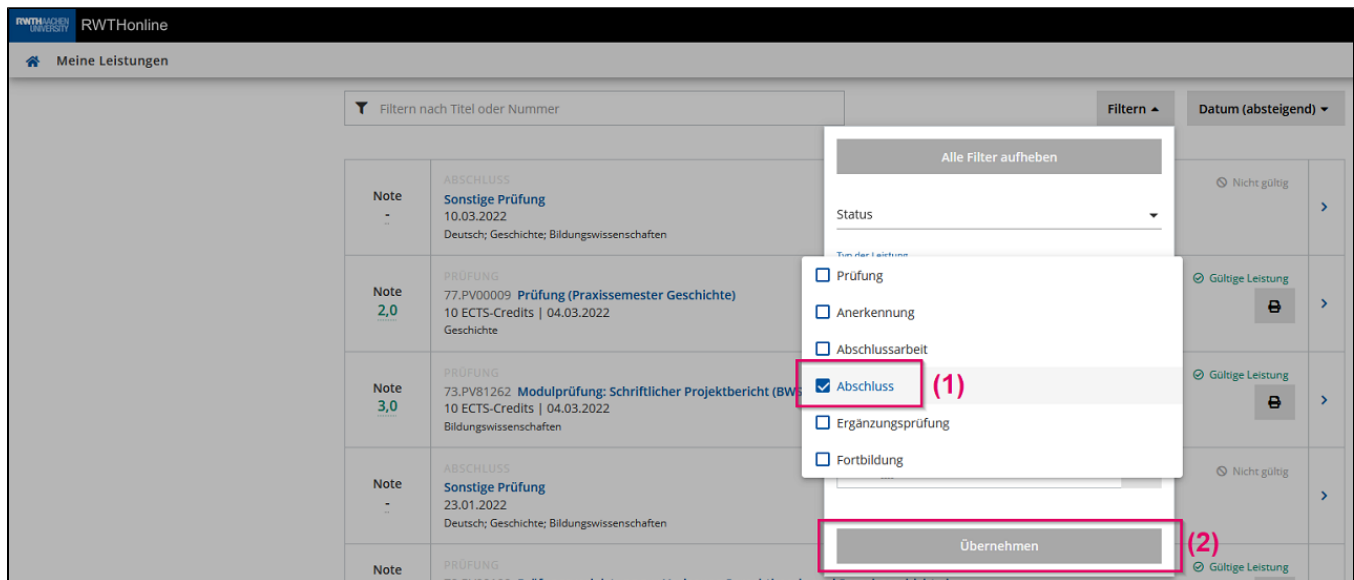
RWTH AACHEN UNIVERSITY RWTHonline

Meine Leistungen

Filtern nach Titel oder Nummer

Filtern

Datum (absteigend)

Alle Filter aufheben

Status

Typ der Leistung

Prüfung

Anerkennung

Abschlussarbeit

Abschluss (1)

Ergänzungsprüfung

Fortbildung

Übernehmen (2)

Note
-
ABSCHLUSS
Sonstige Prüfung
10.03.2022
Deutsch; Geschichte; Bildungswissenschaften
Nicht gültig

Note
2,0
PRÜFUNG
77.PV00009 Prüfung (Praxissemester Geschichte)
10 ECTS-Credits | 04.03.2022
Geschichte
Gültige Leistung

Note
3,0
PRÜFUNG
73.PV81262 Modulprüfung: Schriftlicher Projektbericht (BW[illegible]
10 ECTS-Credits | 04.03.2022
Bildungswissenschaften
Gültige Leistung

Note
-
ABSCHLUSS
Sonstige Prüfung
23.01.2022
Deutsch; Geschichte; Bildungswissenschaften
Nicht gültig

Note
PRÜFUNG
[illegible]
Gültige Leistung